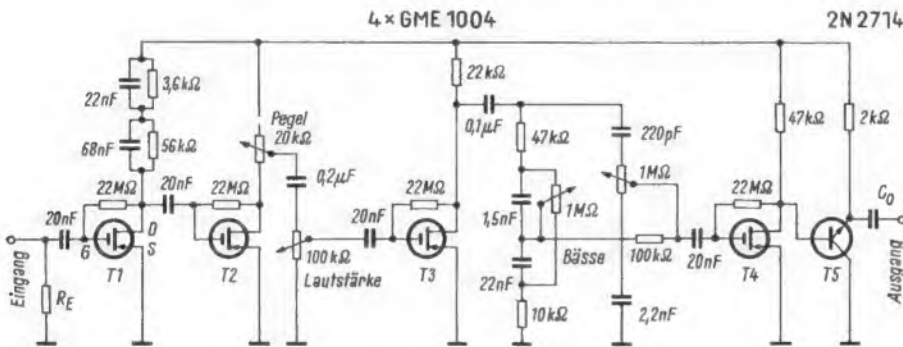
4 × GME 1004

2N 2714

22nF

3,6kΩ

68nF

56kΩ

Pegel 20kΩ

0,2μF

22kΩ

0,1μF

47kΩ

220pF

1MΩ

47kΩ

2kΩ

22MΩ

20nF

22MΩ

22MΩ

22MΩ

$C_0$

20nF

G

D

S

T1

T2

100kΩ

Lautstärke

20nF

T3

1,5nF

1MΩ

Bässe

100kΩ

20nF

T4

T5

22nF

10kΩ

2,2nF

Eingang

$R_E$

Ausgang